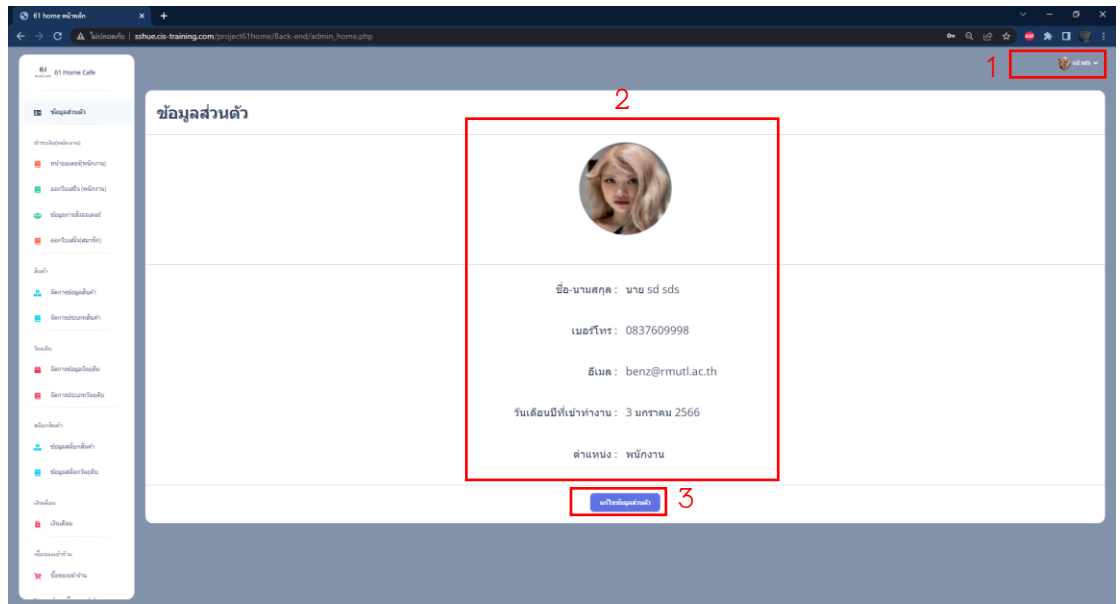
61 home หน้าหลัก

ไม่ปลอดภัย | sshue.cis-training.com/project61home/Back-end/admin_home.php

61 Home Cafe

ข้อมูลส่วนตัว

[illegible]

หน้าออเดอร์(พนักงาน)

ออกใบเสร็จ (พนักงาน)

ข้อมูลการสั่งออเดอร์

ออกใบเสร็จ(สมาชิก)

สินค้า

จัดการข้อมูลสินค้า

จัดการประเภทสินค้า

วัตถุดิบ

จัดการข้อมูลวัตถุดิบ

จัดการประเภทวัตถุดิบ

สต๊อกสินค้า

ข้อมูลสต๊อกสินค้า

ข้อมูลสต๊อกวัตถุดิบ

เงินเดือน

เงินเดือน

ซื้อของเข้าร้าน

ซื้อของเข้าร้าน

1

sd sds

2

ข้อมูลส่วนตัว

ชื่อ-นามสกุล : นาย sd sds

เบอร์โทร : 0837609998

อีเมล : benz@rmutl.ac.th

วันเดือนปีที่เข้าทำงาน : 3 มกราคม 2566

ตำแหน่ง : พนักงาน

แก้ไขข้อมูลส่วนตัว

3